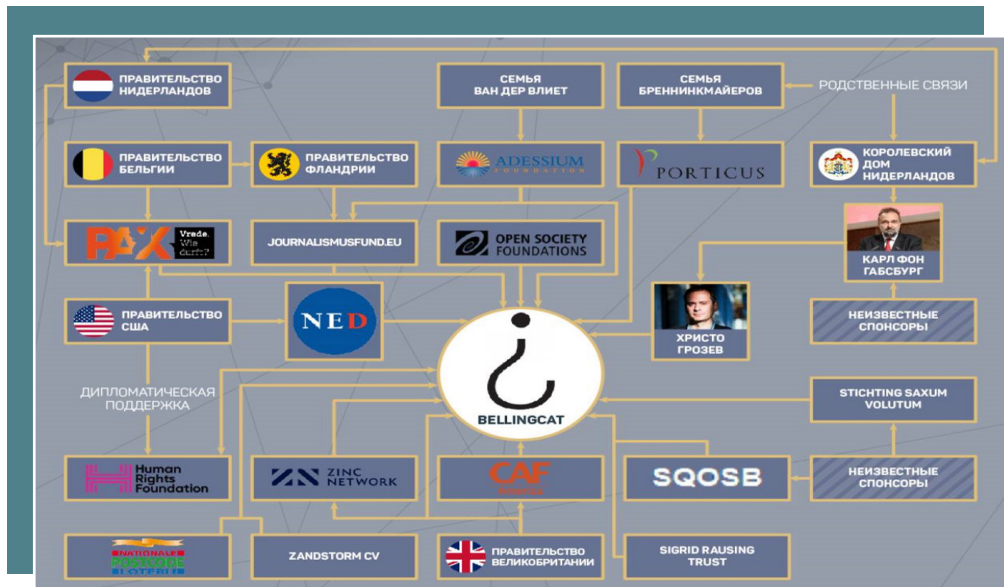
ПРАВИТЕЛЬСТВО НИДЕРЛАНДОВ

СЕМЬЯ ВАН ДЕР ВЛИЕТ

СЕМЬЯ БРЕННИНКМАЙЕРОВ

РОДСТВЕННЫЕ СВЯЗИ

ПРАВИТЕЛЬСТВО БЕЛЬГИИ

ПРАВИТЕЛЬСТВО ФЛАНДРИИ

ADESSIUM FOUNDATION

PORTICUS

КОРОЛЕВСКИЙ ДОМ НИДЕРЛАНДОВ

PAX Vrede. Wie durft?

JOURNALISMFUND.EU

OPEN SOCIETY FOUNDATIONS

КАРЛ ФОН ГАБСБУРГ

ПРАВИТЕЛЬСТВО США

NED

ХРИСТО ГРОЗЕВ

НЕИЗВЕСТНЫЕ СПОНСОРЫ

BELLINGCAT

ДИПЛОМАТИЧЕСКАЯ ПОДДЕРЖКА

STICHTING SAXUM VOLUTUM

Human Rights Foundation

ZINC NETWORK

CAF

SQOSB

НЕИЗВЕСТНЫЕ СПОНСОРЫ

NATIONALE POSTCODE LOTERIJ

ZANDSTORM CV

ПРАВИТЕЛЬСТВО ВЕЛИКОБРИТАНИИ

SIGRID RAUSING TRUST